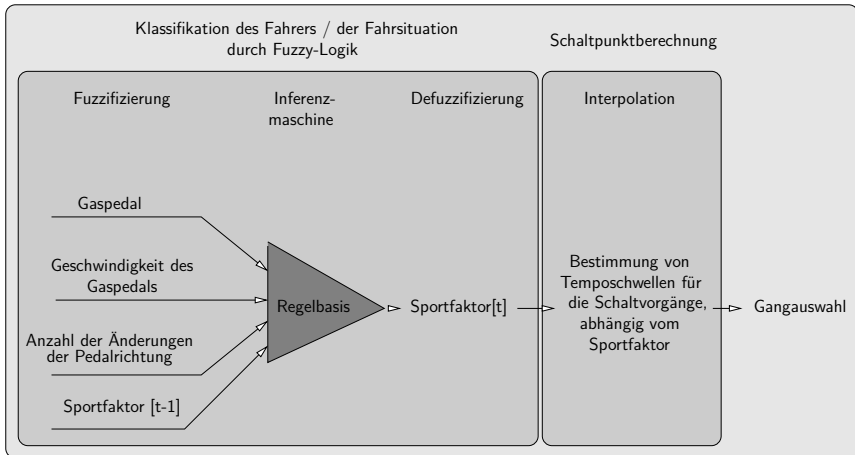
Klassifikation des Fahrers / der Fahrsituation durch Fuzzy-Logik

Schaltpunktberechnung

Fuzzifizierung

Inferenzmaschine

Defuzzifizierung

Interpolation

Gaspedal

Geschwindigkeit des Gaspedals

Anzahl der Änderungen der Pedalrichtung

Sportfaktor [t-1]

Regelbasis

Sportfaktor[t]

Bestimmung von Temposchwellen für die Schaltvorgänge, abhängig vom Sportfaktor

Gangauswahl